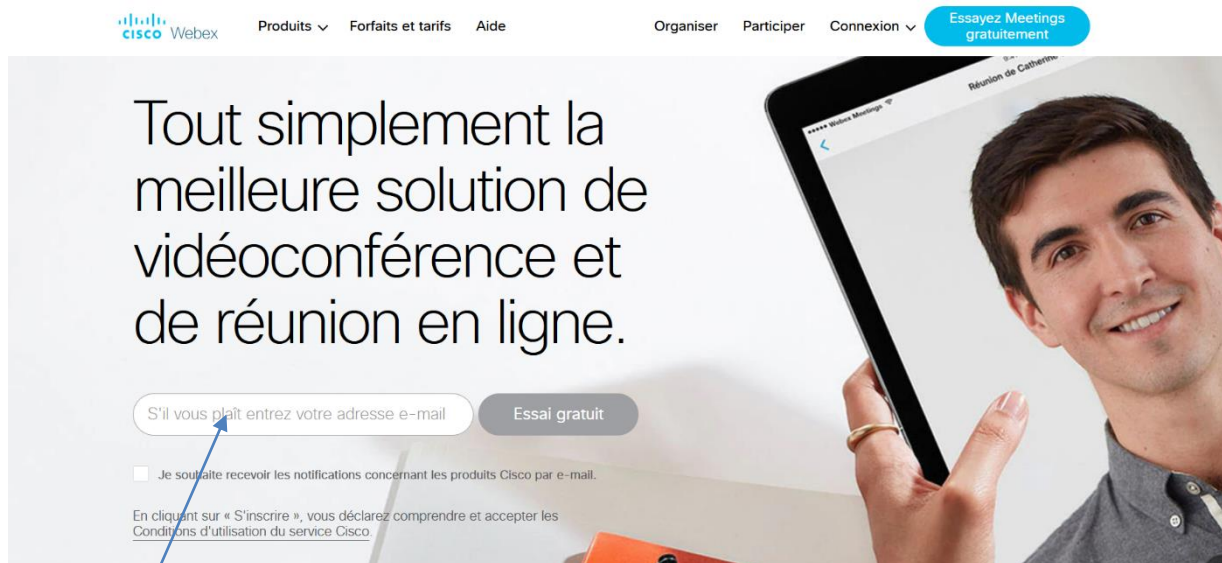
cisco Webex

Produits Forfaits et tarifs Aide

Organiser Participer Connexion

Essayez Meetings gratuitement

••••• Webex Meetings

Réunion de Catherine

Tout simplement la meilleure solution de vidéoconférence et de réunion en ligne.

S'il vous plaît entrez votre adresse e-mail

Essai gratuit

Je souhaite recevoir les notifications concernant les produits Cisco par e-mail.

En cliquant sur « S'inscrire », vous déclarez comprendre et accepter les Conditions d'utilisation du service Cisco.